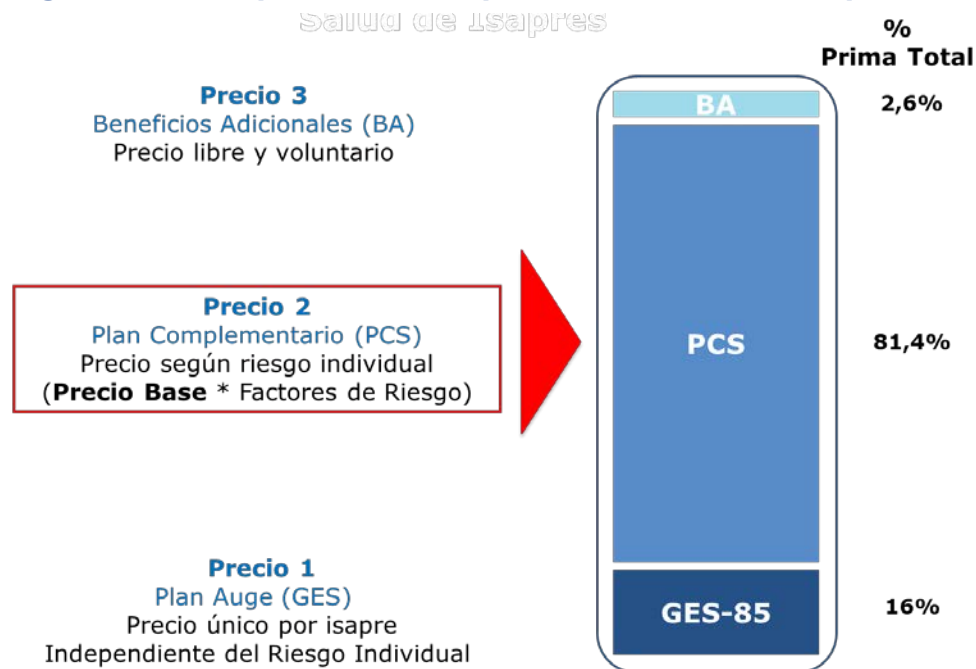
Salud de Isapres

% Prima Total

Precio 3
Beneficios Adicionales (BA)
Precio libre y voluntario

Precio 2
Plan Complementario (PCS)
Precio según riesgo individual
(**Precio Base** * Factores de Riesgo)

Precio 1
Plan Auge (GES)
Precio único por isapre
Independiente del Riesgo Individual

BA
2,6%

PCS
81,4%

GES-85
16%